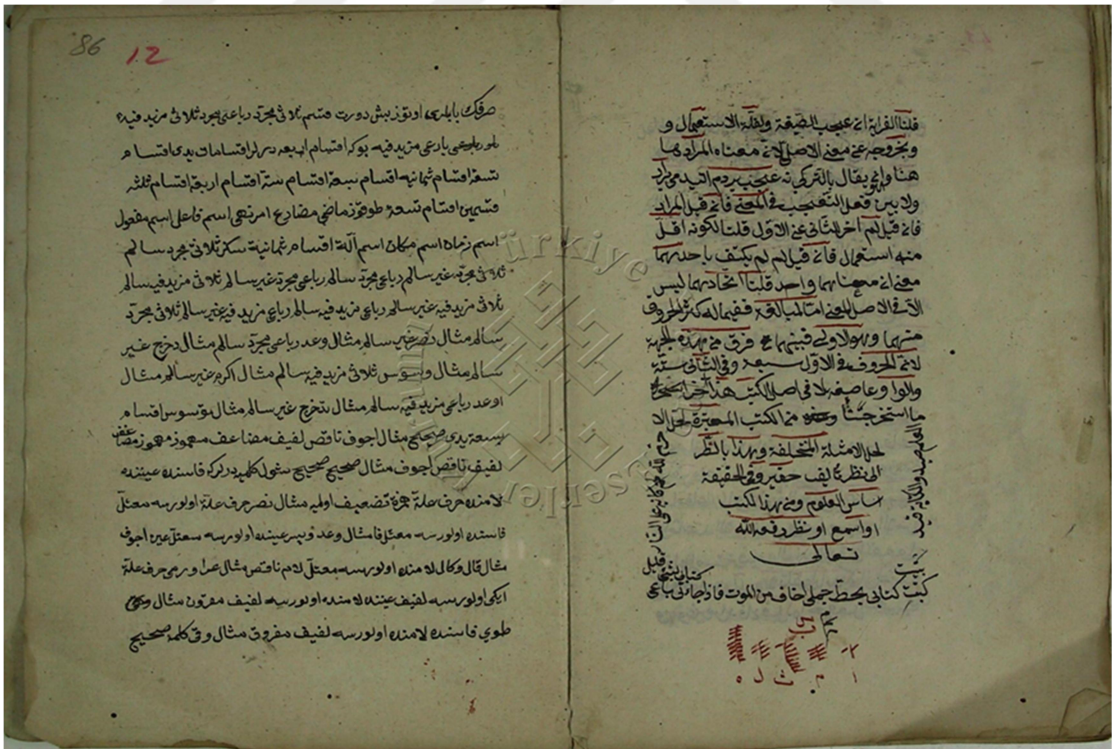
86 12

صرفک بابلری اوتوز بش دورت قسم ثلاثی مجرد رباعی مجرد ثلاثی مزید فیه ملحق رباعی رباعی مزید فیه بوکا اقسام ابنیه دیرلر انقسامات بدی اقسام تسعه اقسام ثمانیه اقسام سبعه اقسام سته اقسام اربعه اقسام ثلثه قسمین اقسام تسعه طوقوز ماضی مضارع امر نهی اسم فاعل اسم مفعول اسم زمان اسم مکان اسم آلة اقسام ثمانیة سکز ثلاثی مجرد سالم ثلاثی مجرد غیر سالم رباعی مجرد سالم رباعی مجرد غیر سالم ثلاثی مزید فیه سالم ثلاثی مزید فیه غیر سالم رباعی مزید فیه سالم رباعی مزید فیه غیر سالم ثلاثی مجرد سالم مثال نصر غیر سالم مثال وعد رباعی مجرد سالم مثال دحرج غیر سالم مثال وسوس ثلاثی مزید فیه سالم مثال اکرم غیر سالم مثال اوعد رباعی مزید فیه سالم مثال تدحرج غیر سالم مثال توسوس اقسام سبعه یدی صحیح مثال اجوف ناقص لفیف مضاعف مهموز مضاعف لفیف ناقص اجوف مثال صحیح سنکل کلمه دیرلر که فاسنده عیننده لامنده حرف علة همزه تضعیف اوله مثال نصر حرف علة اولورسه معتل فاسنده اولورسه معتل فا مثال وعد و بیر عیننده اولورسه معتل عین اجوف مثال قال وکال لامنده اولورسه معتل لام ناقص مثال غزا و رمی حرف علة ایکی اولورسه لفیف عیننده لامنده اولورسه لفیف مقرون مثال وعی طوی فاسنده لامنده اولورسه لفیف مفروق مثال وقی کلمه صحیح

قلنا الفراغ عن عیب الصیغة وقلة الاستعمال و ... بخروجه عن معنی الاصلی الی معناه المراد بها هنا وایضا یقال بالترکی تعجب بروم اتدیم دیرلر ولا یبین فعل التعجب فی الملحقة فاء قبل المراد فاء قیل لم اخر الثانی عن الاول قلنا لکونه اقل منه استعمال فاء قیل لم لم یکتف باحدهما معناهما واحد قلنا اتحادهما لیس الا فی اصل المعنی اما فی المبالغة ففیهما کمالحروف منهما ... فرق ... الحروف فی الاول سبعة وفی الثانی ستة ... والواو عاصیة بلا فی اصل الکتب هذا آخر ... ما استخرجنا ... من الکتب المعتبرة لحل الامثلة المختلفة ... النظر ... الی ... حقیر ... ساس ... هذا الکتب ... اواسع او نظر ... تعالی

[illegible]

کتبت کتابی بخط جملی اخاف من الموت فاذا جاء فی باسمی

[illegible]